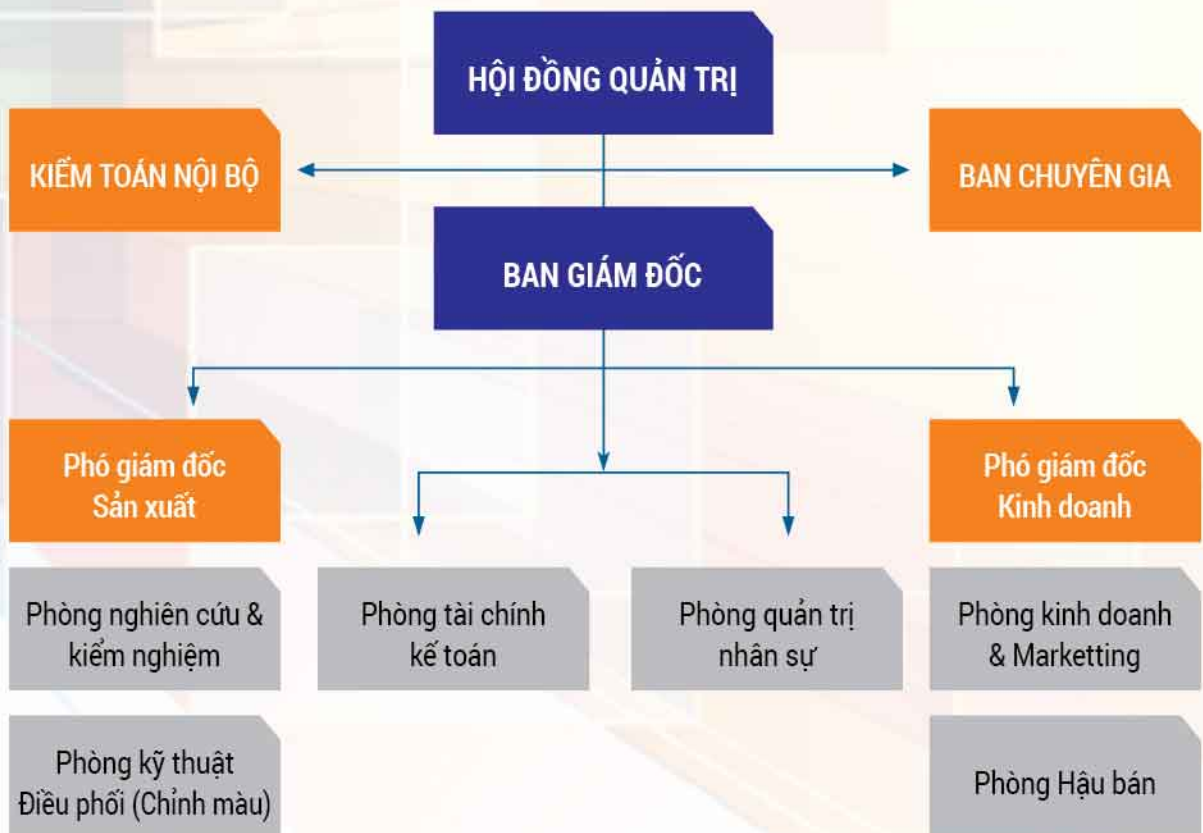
HỘI ĐỒNG QUẢN TRỊ

KIỂM TOÁN NỘI BỘ

BAN CHUYÊN GIA

BAN GIÁM ĐỐC

Phó giám đốc Sản xuất

Phó giám đốc Kinh doanh

Phòng nghiên cứu & kiểm nghiệm

Phòng tài chính kế toán

Phòng quản trị nhân sự

Phòng kinh doanh & Marketting

Phòng kỹ thuật Điều phối (Chỉnh màu)

Phòng Hậu bán